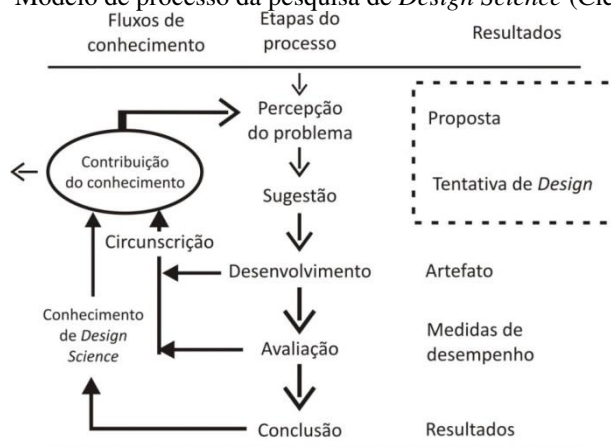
Modelo de processo da pesquisa de *Design Science* (Cle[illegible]

Fluxos de conhecimento

Etapas do processo

Resultados

Percepção do problema

Proposta

Contribuição do conhecimento

Sugestão

Tentativa de *Design*

Circunscrição

Desenvolvimento

Artefato

Conhecimento de *Design Science*

Avaliação

Medidas de desempenho

Conclusão

Resultados